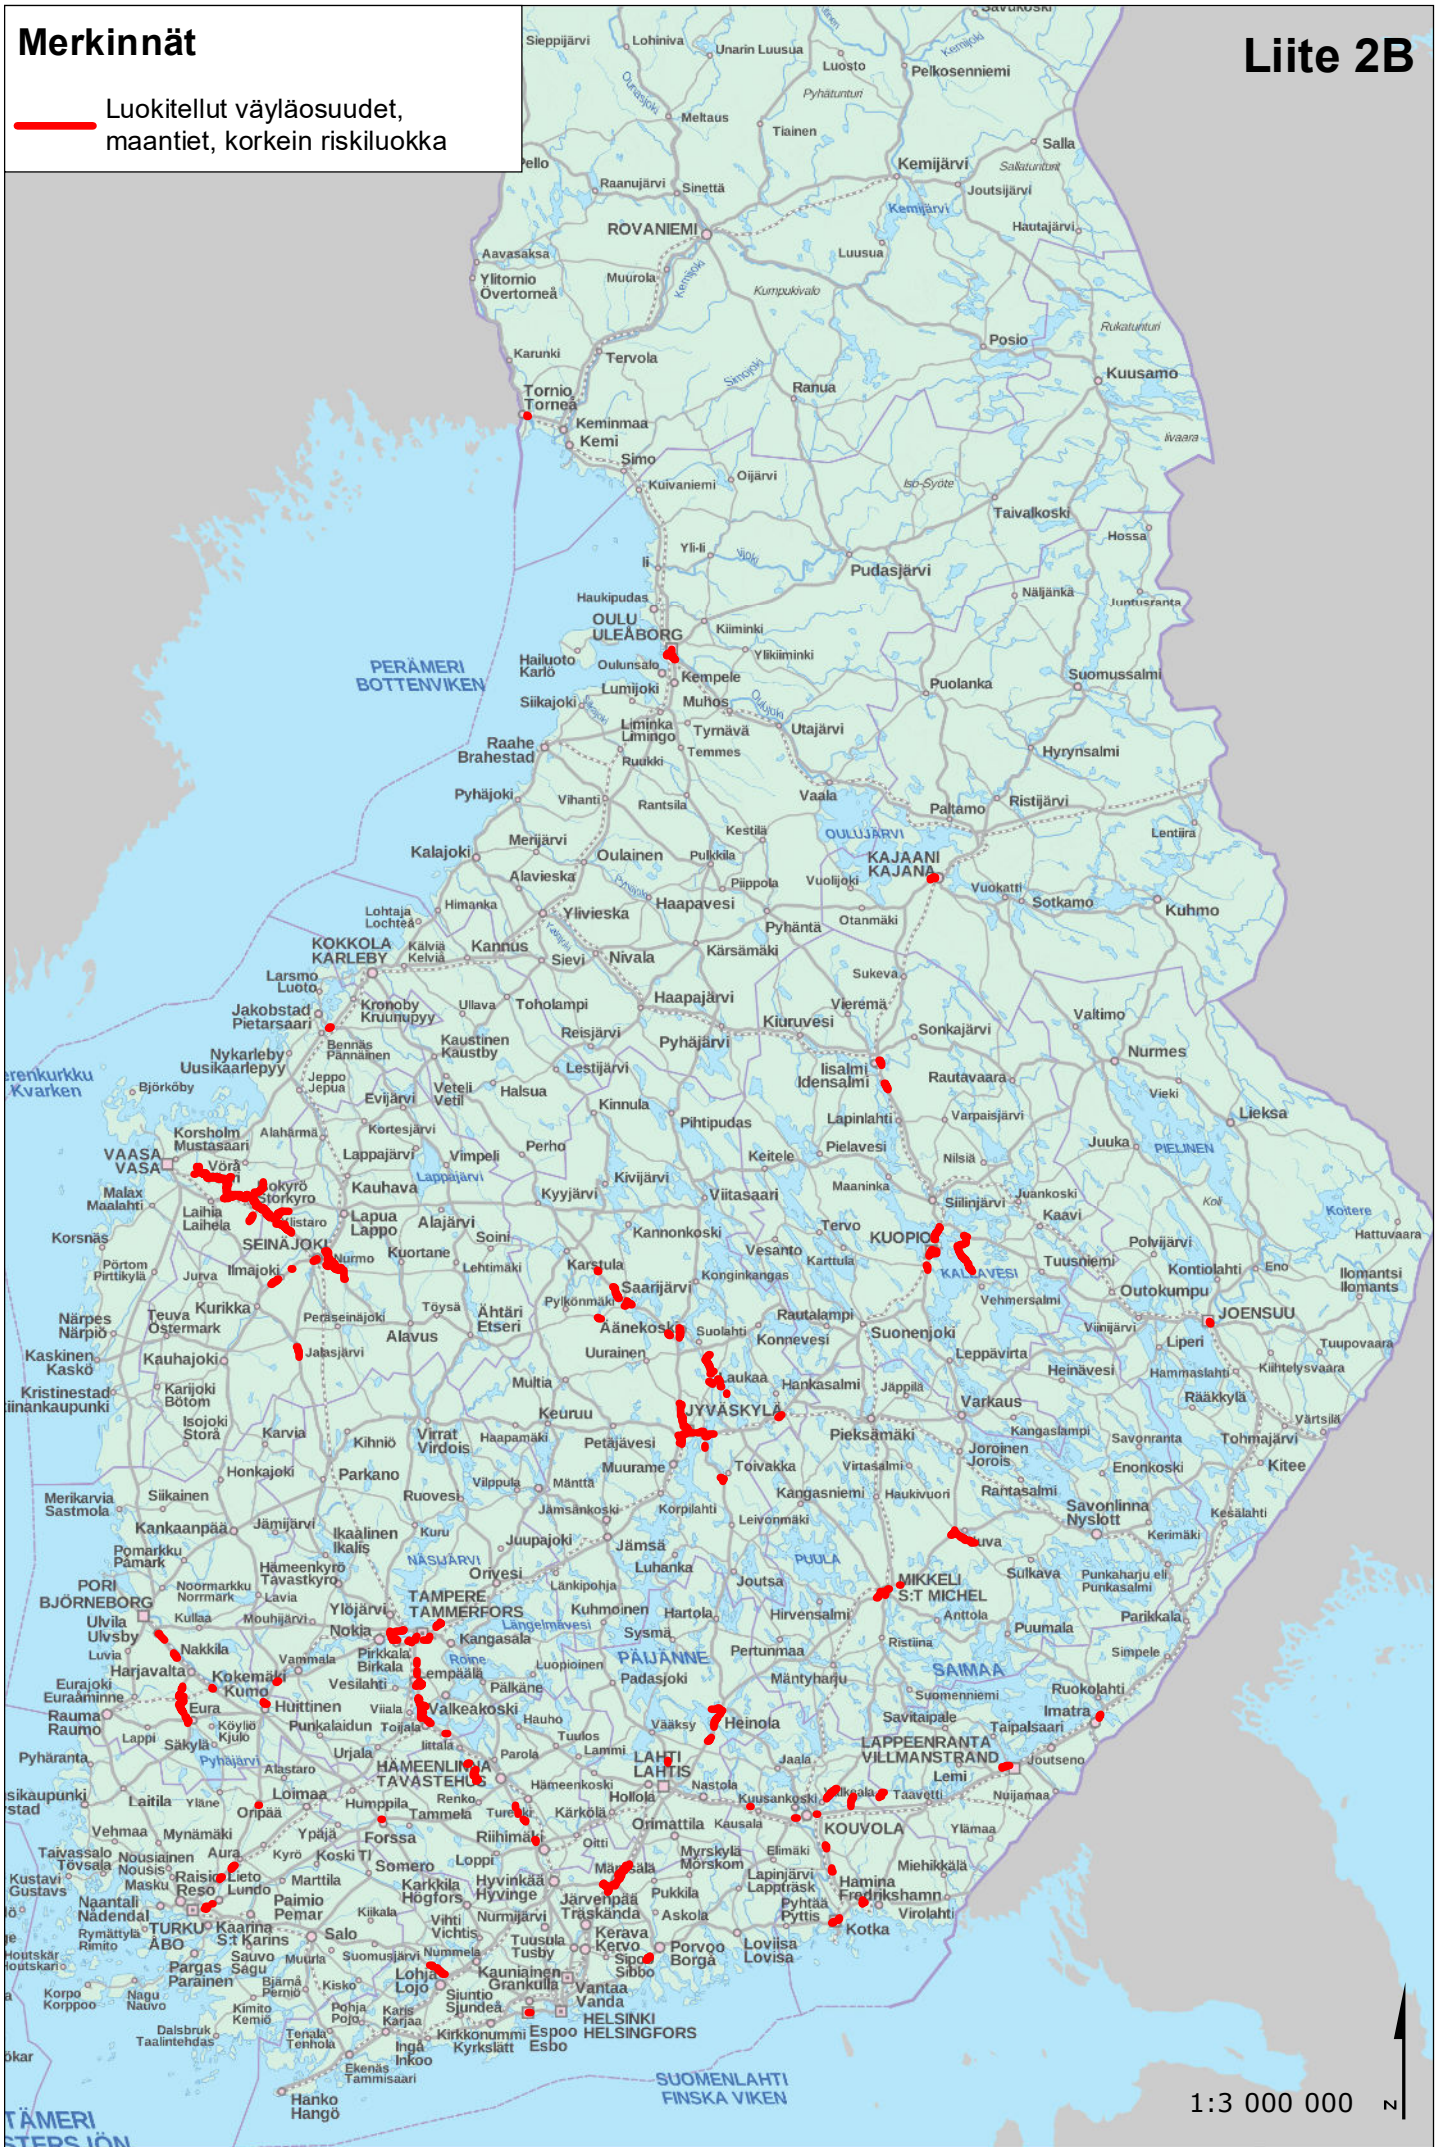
Merkinnät

Luokitellut väyläosuudet, maantiet, korkein riskiluokka

Liite 2B

Savukoski
Sieppijärvi
Lohiniva
Unarin Luusua
Luosto
Pelkosenniemi
Meltaus
Tiainen
Salla
Pello
Raanujärvi
Sinettä
Kemijärvi
Joutsijärvi
ROVANIEMI
Hautajärvi
Aavasaksa
Luusua
Ylitornio
Övertorneå
Muurola
Posio
Karunki
Tervola
Kuusamo
Ranua
Tornio
Torneå
Keminmaa
Kemi
Simo
Kuivaniemi
Oijärvi
Taivalkoski
Hossa
Yli-Ii
Ii
Pudasjärvi
Haukipudas
Näljänkä
OULU
ULEÅBORG
Kiiminki
Ylikiiminki
Hailuoto
Karlö
Oulunsalo
Kempele
Puolanka
Suomussalmi
PERÄMERI
BOTTENVIKEN
Lumijoki
Siikajoki
Muhos
Liminka
Limingo
Tyrnävä
Utajärvi
Raahe
Brahestad
Temmes
Ruukki
Hyrynsalmi
Pyhäjoki
Vihanti
Rantsila
Vaala
Paltamo
Ristijärvi
Kestilä
Lentiira
Merijärvi
OULUJÄRVI
Kalajoki
Oulainen
Pulkkila
KAJAANI
KAJANA
Alavieska
Piippola
Vuolijoki
Vuokatti
Sotkamo
Kuhmo
Lohtaja
Lochteå
Himanka
Ylivieska
Haapavesi
Otanmäki
Pyhäntä
KOKKOLA
KARLEBY
Kälviä
Kelviä
Kannus
Sievi
Nivala
Kärsämäki
Sukeva
Larsmo
Luoto
Jakobstad
Pietarsaari
Kronoby
Kruunupyy
Ullava
Toholampi
Haapajärvi
Vieremä
Valtimo
Kiuruvesi
Sonkajärvi
Bennäs
Pännäinen
Reisjärvi
Kaustinen
Kaustby
Pyhäjärvi
Nurmes
Nykarleby
Uusikaarlepyy
Lestijärvi
Iisalmi
Idensalmi
Rautavaara
Jeppo
Jepua
Merenkurkku
Kvarken
Björköby
Evijärvi
Veteli
Vetil
Halsua
Kinnula
Vieki
Lapinlahti
Varpaisjärvi
Lieksa
Korsholm
Mustasaari
Kortesjärvi
Pihtipudas
Alahärmä
Perho
Pielavesi
Juuka
PIELINEN
VAASA
VASA
Lappajärvi
Vimpeli
Keitele
Nilsiä
Vörå
Lappajärvi
Kivijärvi
Maaninka
Malax
Maalahti
Isokyrö
Storkyro
Kauhava
Kyyjärvi
Viitasaari
Siilinjärvi
Juankoski
Koli
Laihia
Laihela
Ylistaro
Lapua
Lappo
Alajärvi
Kaavi
Koitere
Korsnäs
Soini
Kannonkoski
Tervo
KUOPIO
Polvijärvi
Hattuvaara
SEINÄJOKI
Kuortane
Vesanto
Karttula
Tuusniemi
Eno
Pörtom
Pirttikylä
Jurva
Ilmajoki
Nurmo
Lehtimäki
Karstula
Konginkangas
KALLAVESI
Kontiolahti
Ilomantsi
Ilomants
Saarijärvi
Outokumpu
Vehmersalmi
Kurikka
Töysä
Pylkönmäki
Rautalampi
JOENSUU
Närpes
Närpiö
Teuva
Östermark
Peräseinäjoki
Ähtäri
Etseri
Äänekoski
Suolahti
Suonenjoki
Viinijärvi
Liperi
Konnevesi
Tuupovaara
Alavus
Jalasjärvi
Uurainen
Leppävirta
Kaskinen
Kaskö
Kauhajoki
Laukaa
Hankasalmi
Heinävesi
Hammaslahti
Kiihtelysvaara
Multia
Jäppilä
Kristinestad
Kristiinankaupunki
Karijoki
Bötom
Keuruu
JYVÄSKYLÄ
Varkaus
Rääkkylä
Isojoki
Stora
Karvia
Virrat
Virdois
Haapamäki
Petäjävesi
Pieksämäki
Kangaslampi
Värtsilä
Kihniö
Joroinen
Jorois
Savonranta
Tohmajärvi
Muurame
Toivakka
Virtasalmi
Kitee
Honkajoki
Parkano
Vilppula
Mänttä
Enonkoski
Kangasniemi
Haukivuori
Rantasalmi
Merikarvia
Sastmola
Siikainen
Ruovesi
Jämsänkoski
Korpilahti
Savonlinna
Nyslott
Kesälahti
Leivonmäki
Kankaanpää
Jämijärvi
Kuru
Ikaalinen
Ikalis
Juupajoki
Jämsä
Kerimäki
Pomarkku
Påmark
Luhanka
NÄSIJÄRVI
PUULA
Juva
Hämeenkyrö
Tavastkyro
Orivesi
Längelmäki
Sulkava
Joutsa
Punkaharju eli Punkasalmi
PORI
BJÖRNEBORG
Noormarkku
Norrmark
MIKKELI
S:T MICHEL
TAMPERE
TAMMERFORS
Kuhmoinen
Hartola
Ylöjärvi
Hirvensalmi
Anttola
Parikkala
Kullaa
Mouhijärvi
Längelmävesi
Ulvila
Ulvsby
Nokia
Kangasala
Sysmä
Ristiina
Puumala
Nakkila
Luvia
PÄIJÄNNE
Pertunmaa
Pirkkala
Birkala
Roine
Simpele
Vammala
Luopioinen
Harjavalta
Lempäälä
Padasjoki
Mäntyharju
SAIMAA
Kokemäki
Eurajoki
Euraåminne
Kumo
Vesilahti
Pälkäne
Suomenniemi
Ruokolahti
Huittinen
Eura
Viiala
Rauma
Raumo
Valkeakoski
Hauho
Imatra
Köyliö
Kjulo
Punkalaidun
Toijala
Vääksy
Heinola
Savitaipale
Taipalsaari
Tuulos
Lappi
Säkylä
Lammi
LAPPEENRANTA
VILLMANSTRAND
Iittala
Pyhäjärvi
Urjala
Parola
Jaala
Alastaro
LAHTI
LAHTIS
Pyhäranta
HÄMEENLINNA
TAVASTEHUS
Joutseno
Uusikaupunki
Nystad
Hämeenkoski
Lemi
Nastola
Laitila
Yläne
Loimaa
Humppila
Renko
Kärkölä
Valkeala
Taavetti
Nuijamaa
Oripää
Tammela
Tuulos
Hollola
Kuusankoski
Vehmaa
Mynämäki
Ypäjä
Forssa
Riihimäki
Orimattila
Kausala
KOUVOLA
Ylämaa
Oitti
Elimäki
Taivassalo
Tövsala
Nousiainen
Nousis
Aura
Kyrö
Koski Tl
Somero
Loppi
Myrskylä
Mörskom
Miehikkälä
Kustavi
Gustavs
Masku
Raisio
Reso
Lieto
Lundo
Marttila
Karkkila
Högfors
Hyvinkää
Hyvinge
Mäntsälä
Lapinjärvi
Lappträsk
Hamina
Fredrikshamn
Naantali
Nådendal
Paimio
Pemar
Kiikala
Vihti
Vichtis
Nurmijärvi
Järvenpää
Träskända
Pukkila
Askola
Pyhtää
Pyttis
Virolahti
Rymättylä
Rimito
TURKU
ÅBO
Kaarina
S:t Karins
Salo
Tuusula
Tusby
Kerava
Kervo
Sipoo
Sibbo
Porvoo
Borgå
Loviisa
Lovisa
Kotka
Houtskär
Houtskari
Sauvo
Sagu
Muurla
Suomusjärvi
Nummela
Pargas
Parainen
Bjärnå
Perniö
Kisko
Lohja
Lojo
Kauniainen
Grankulla
Vantaa
Vanda
Korpo
Korppoo
Nagu
Nauvo
Kimito
Kemiö
Pohja
Pojo
Karis
Karjaa
Siuntio
Sjundeå
HELSINKI
HELSINGFORS
Dalsbruk
Taalintehdas
Tenala
Tenhola
Inga
Inkoo
Kirkkonummi
Kyrkslätt
Espoo
Esbo
Ekenäs
Tammisaari
SUOMENLAHTI
FINSKA VIKEN
Hanko
Hangö
SAARISTOMERI
SKÄRGÅRDSHAVET
Ökar
1:3 000 000
N